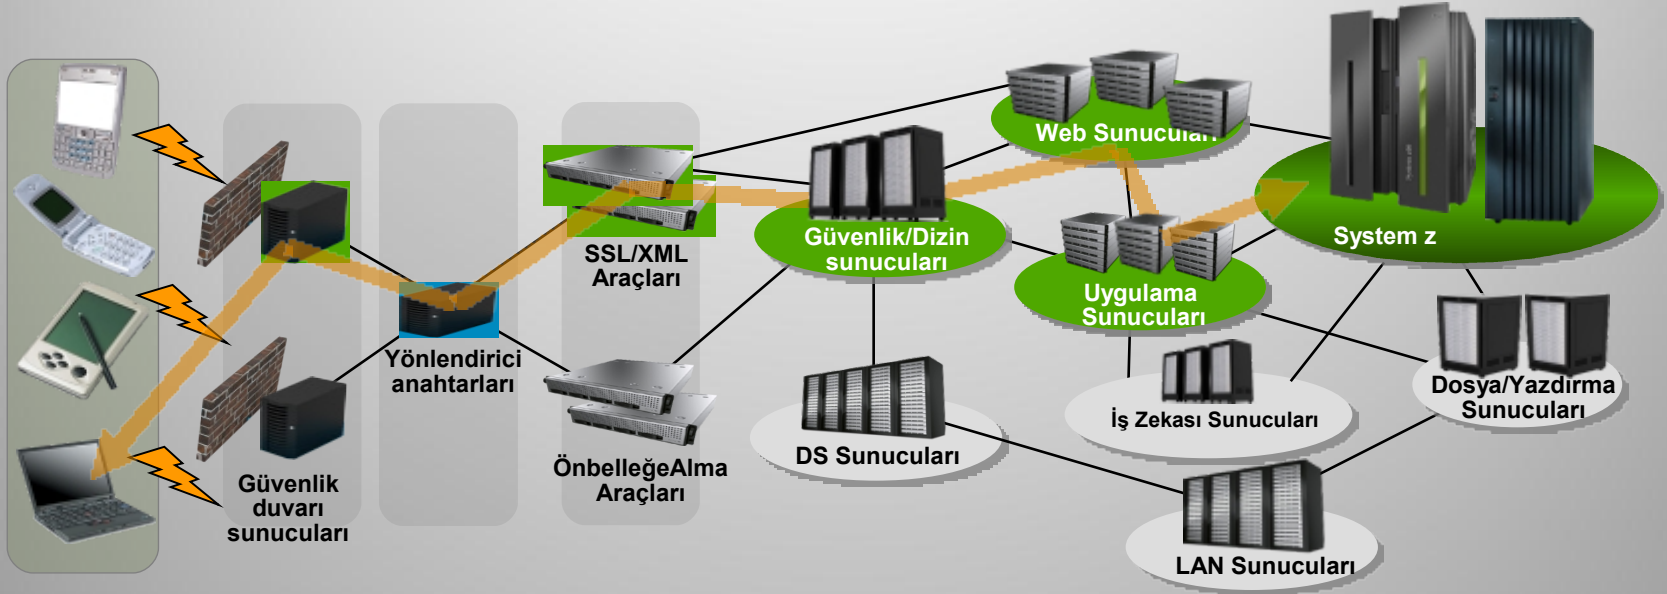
Web Sunucuları

Güvenlik/Dizin sunucuları

SSL/XML Araçları

Yönlendirici anahtarları

Güvenlik duvarı sunucuları

ÖnbelleğeAlma Araçları

Uygulama Sunucuları

System z

DS Sunucuları

İş Zekası Sunucuları

Dosya/Yazdırma Sunucuları

LAN Sunucuları